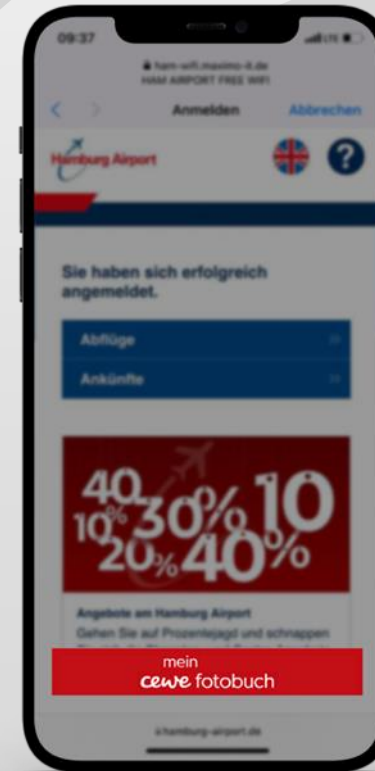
09:37

ham-wifi.maximo-it.de
HAM AIRPORT FREE WIFI

Anmelden Abbrechen

Hamburg Airport

?

Sie haben sich erfolgreich angemeldet.

Abflüge

Ankünfte

40 10% 30% 10 20% 40%

Angebote am Hamburg Airport

Gehen Sie auf Prozentejagd und schnappen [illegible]

mein
cewe fotobuch

hamburg-airport.de